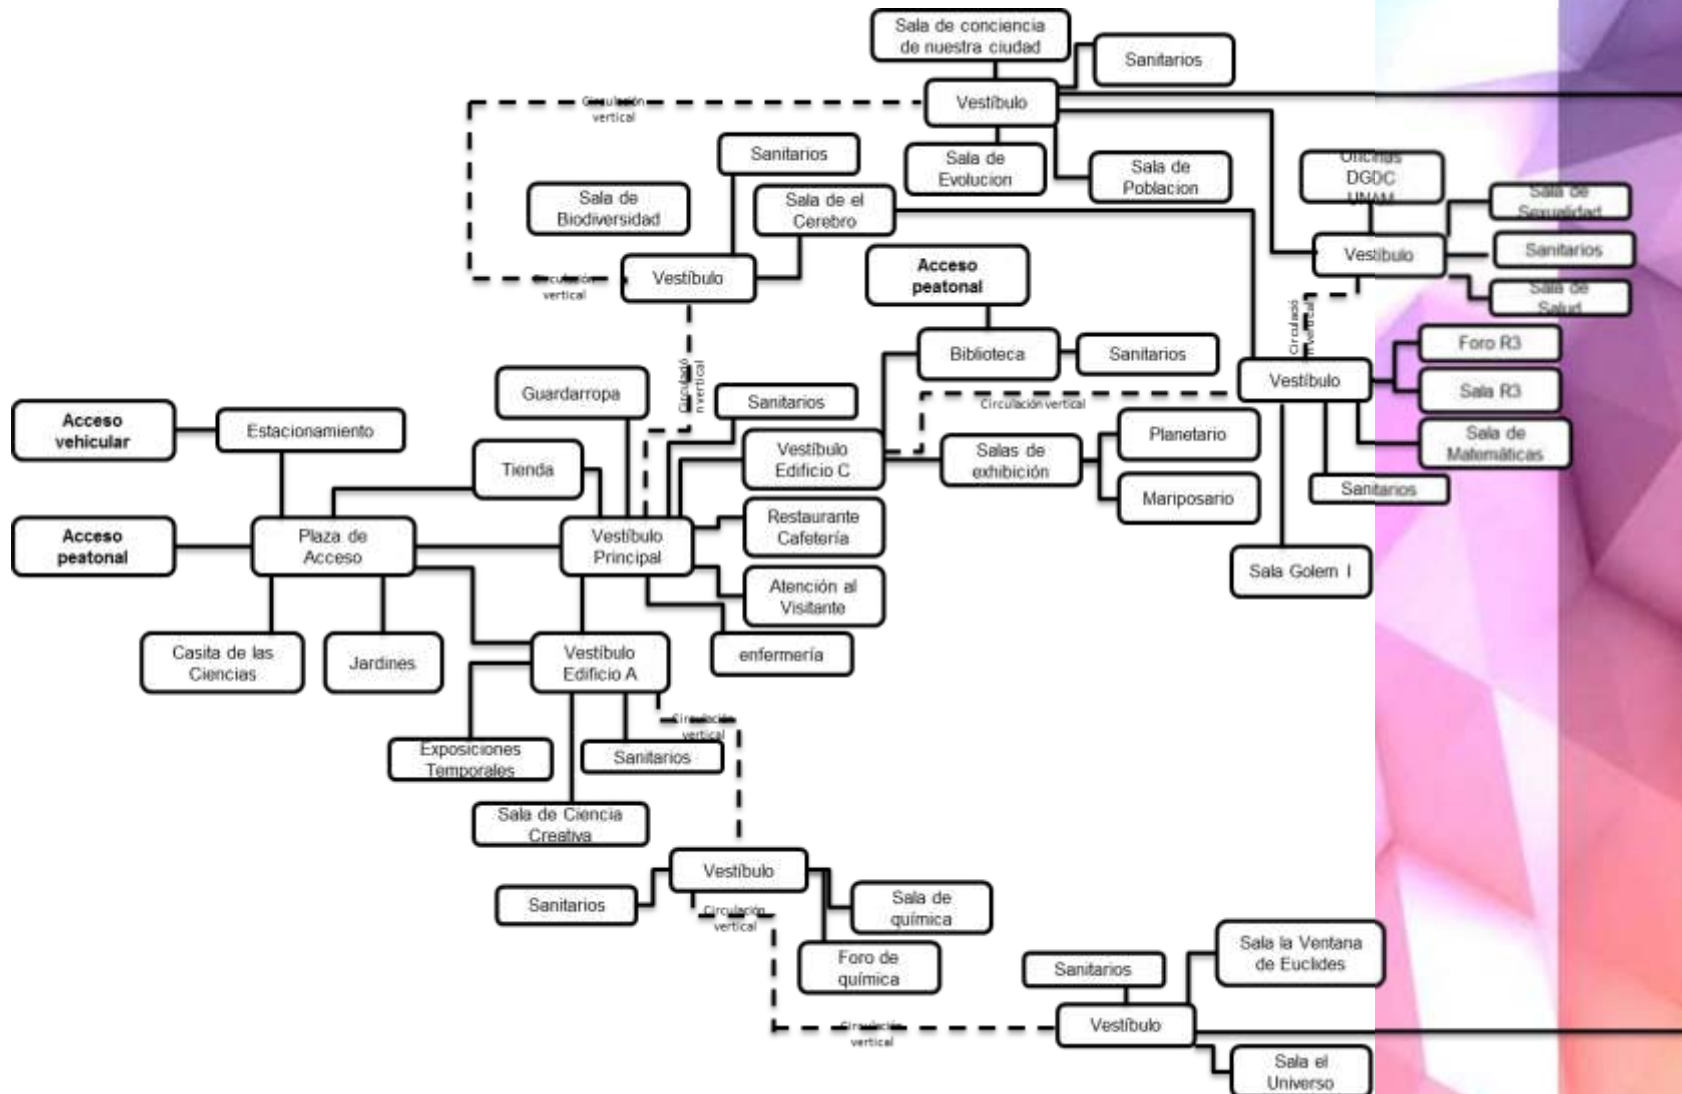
Sala de conciencia de nuestra ciudad

Sanitarios

Circulación vertical

Vestíbulo

Sanitarios

Sala de Evolucion

Sala de Poblacion

Oficinas DGDC UNAM

Sala de Sexualidad

Sala de Biodiversidad

Sala de el Cerebro

Vestíbulo

Sanitarios

Circulación vertical

Vestíbulo

Acceso peatonal

Sala de Salud

Circulación vertical

Circulación vertical

Foro R3

Biblioteca

Sanitarios

Vestíbulo

Guardarropa

Sanitarios

Circulación vertical

Sala R3

Acceso vehicular

Estacionamiento

Vestíbulo Edificio C

Salas de exhibición

Planetario

Sala de Matemáticas

Tienda

Mariposario

Sanitarios

Acceso peatonal

Plaza de Acceso

Vestíbulo Principal

Restaurante Cafetería

Sala Golem I

Atención al Visitante

Casita de las Ciencias

Jardines

Vestíbulo Edificio A

enfermería

Circulación vertical

Exposiciones Temporales

Sanitarios

Sala de Ciencia Creativa

Vestíbulo

Sanitarios

Sala de química

Circulación vertical

Foro de química

Sala la Ventana de Euclides

Sanitarios

Circulación vertical

Vestíbulo

Sala el Universo